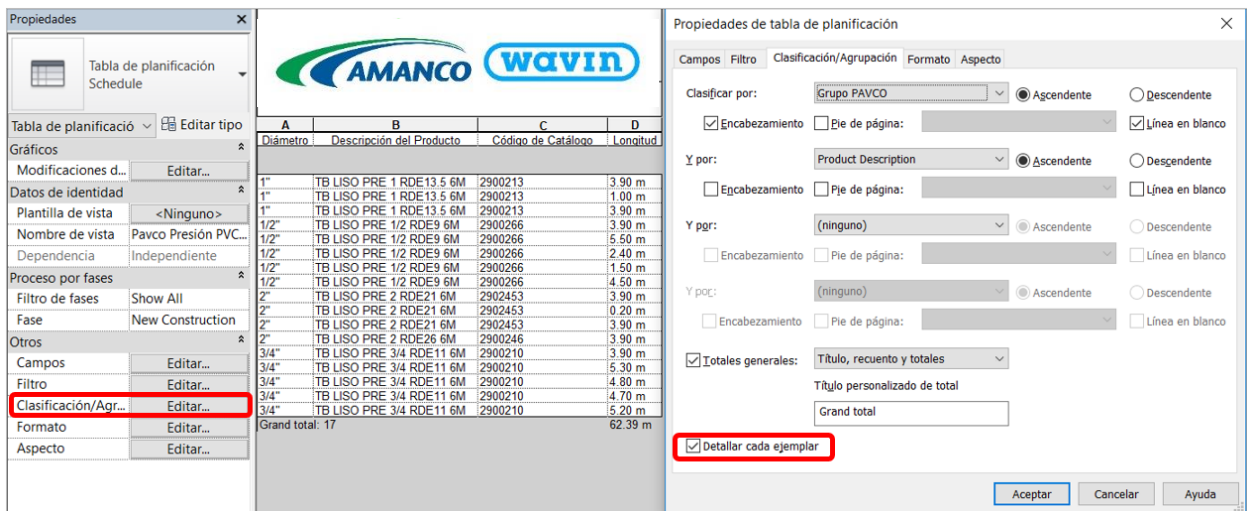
Propiedades

Tabla de planificación
Schedule

Tabla de planificació
Editar tipo

Gráficos
Modificaciones d... | Editar...
Datos de identidad
Plantilla de vista | <Ninguno>
Nombre de vista | Pavco Presión PVC...
Dependencia | Independiente
Proceso por fases
Filtro de fases | Show All
Fase | New Construction
Otros
Campos | Editar...
Filtro | Editar...
Clasificación/Agr... | Editar...
Formato | Editar...
Aspecto | Editar...

AMANCO wavin

| A | B | C | D |
|---|---|---|---|
| Diámetro | Descripción del Producto | Código de Catálogo | Longitud |
| 1" | TB LISO PRE 1 RDE13.5 6M | 2900213 | 3.90 m |
| 1" | TB LISO PRE 1 RDE13.5 6M | 2900213 | 1.00 m |
| 1" | TB LISO PRE 1 RDE13.5 6M | 2900213 | 3.90 m |
| 1/2" | TB LISO PRE 1/2 RDE9 6M | 2900266 | 3.90 m |
| 1/2" | TB LISO PRE 1/2 RDE9 6M | 2900266 | 5.50 m |
| 1/2" | TB LISO PRE 1/2 RDE9 6M | 2900266 | 2.40 m |
| 1/2" | TB LISO PRE 1/2 RDE9 6M | 2900266 | 1.50 m |
| 1/2" | TB LISO PRE 1/2 RDE9 6M | 2900266 | 4.50 m |
| 2" | TB LISO PRE 2 RDE21 6M | 2902453 | 3.90 m |
| 2" | TB LISO PRE 2 RDE21 6M | 2902453 | 0.20 m |
| 2" | TB LISO PRE 2 RDE21 6M | 2902453 | 3.90 m |
| 2" | TB LISO PRE 2 RDE26 6M | 2900246 | 3.90 m |
| 3/4" | TB LISO PRE 3/4 RDE11 6M | 2900210 | 3.90 m |
| 3/4" | TB LISO PRE 3/4 RDE11 6M | 2900210 | 5.30 m |
| 3/4" | TB LISO PRE 3/4 RDE11 6M | 2900210 | 4.80 m |
| 3/4" | TB LISO PRE 3/4 RDE11 6M | 2900210 | 4.70 m |
| 3/4" | TB LISO PRE 3/4 RDE11 6M | 2900210 | 5.20 m |
| Grand total: 17 | | | 62.39 m |

Propiedades de tabla de planificación

Campos | Filtro | Clasificación/Agrupación | Formato | Aspecto

Clasificar por: Grupo PAVCO | Ascendente | Descendente
Encabezamiento | Pie de página: | Línea en blanco
Y por: Product Description | Ascendente | Descendente
Encabezamiento | Pie de página: | Línea en blanco
Y por: (ninguno) | Ascendente | Descendente
Encabezamiento | Pie de página: | Línea en blanco
Y por: (ninguno) | Ascendente | Descendente
Encabezamiento | Pie de página: | Línea en blanco
Totales generales: Título, recuento y totales
Título personalizado de total
Grand total
Detallar cada ejemplar

Aceptar | Cancelar | Ayuda